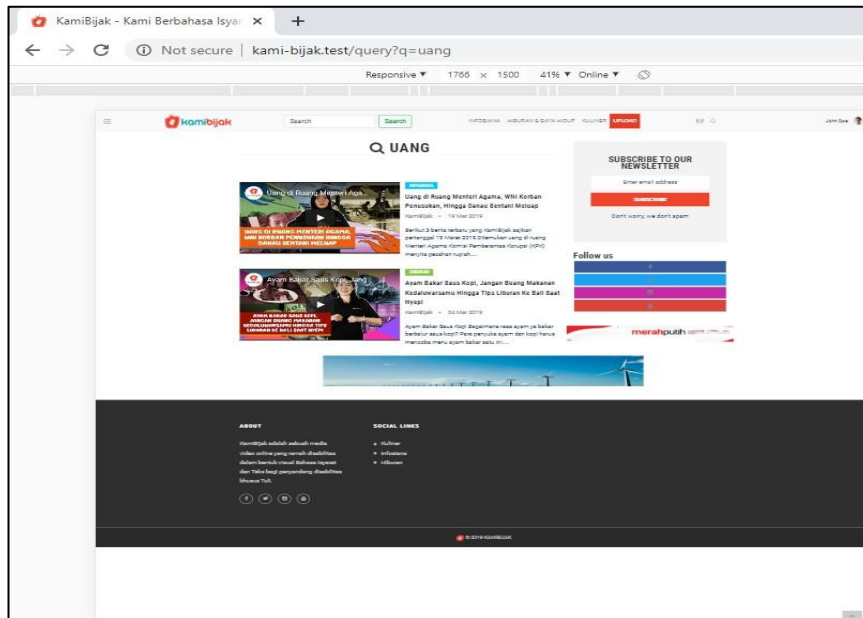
KamiBijak - Kami Berbahasa Isyar ×
+
← → C ⓘ Not secure | kami-bijak.test/query?q=uang
Responsive ▼ 1766 × 1500 41% ▼ Online ▼

kamibijak
Search
Search
INFOBIANA HIBURAN & GAYA HIDUP KULINER UPLOAD
John Doe

Q UANG

Uang di Ruang Menteri Aga...
UANG DI RUANG MENTERI AGAMA, WNI KORBAN PENCULIKAN HINGGA DANAU SENTANI MELUAP
INFOBIANA
Uang di Ruang Menteri Agama, WNI Korban Penculikan, Hingga Danau Sentani Meluap
KamiBijak • 19 Mar 2019
Berikut 3 berita terbaru yang KamiBijak sajikan pertanggal 19 Maret 2019 Ditemukan uang di ruang Menteri Agama Komisi Pemberantas Korupsi (KPK) menyita pecahan rupiah....

Ayam Bakar Saus Kopi, Jang...
AYAM BAKAR SAUS KOPI, JANGAN BUANG MAKANAN KEDALUWARSAMU HINGGA TIPS LIBURAN KE BALI SAAT NYEPI
KULINER
Ayam Bakar Saus Kopi, Jangan Buang Makanan Kedaluwarsamu Hingga Tips Liburan Ke Bali Saat Nyepi
KamiBijak • 04 Mar 2019
Ayam Bakar Saus Kopi Bagaimana rasa ayam ya bakar berbalur saus kopi? Para penyuka ayam dan kopi harus mencoba menu ayam bakar satu ini....

SUBSCRIBE TO OUR NEWSLETTER
Enter email address
SUBSCRIBE
Don't worry, we don't spam

Follow us

merahputih

ABOUT
KamiBijak adalah sebuah media video online yang ramah disabilitas dalam bentuk visual Bahasa Isyarat dan Teks bagi penyandang disabilitas khusus Tuli.

SOCIAL LINKS
Kuliner
Infobiana
Hiburan

© 2019 KAMIBIJAK